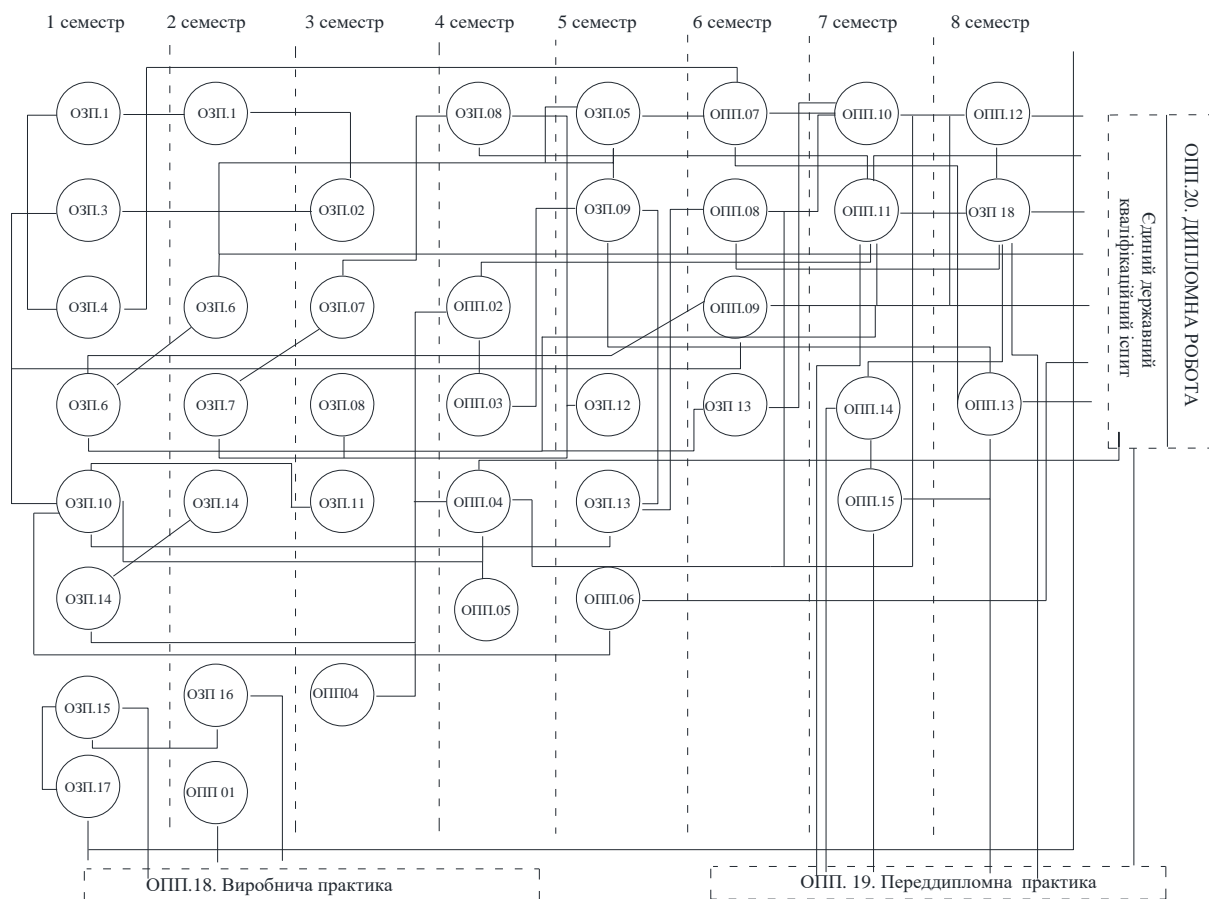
1 семестр
2 семестр
3 семестр
4 семестр
5 семестр
6 семестр
7 семестр
8 семестр

ОЗП.1
ОЗП.1
ОЗП.08
ОЗП.05
ОПП.07
ОПП.10
ОПП.12

ОЗП.3
ОЗП.02
ОЗП.09
ОПП.08
ОПП.11
ОЗП 18

ОЗП.4
ОЗП.6
ОЗП.07
ОПП.02
ОПП.09

ОЗП.6
ОЗП.7
ОЗП.08
ОПП.03
ОЗП.12
ОЗП 13
ОПП.14
ОПП.13

ОЗП.10
ОЗП.14
ОЗП.11
ОПП.04
ОЗП.13
ОПП.15

ОЗП.14
ОПП.05
ОПП.06

ОЗП.15
ОЗП 16
ОПП04

ОЗП.17
ОПП 01

Єдиний державний кваліфікаційний іспит
ОПП.20. ДИПЛОМНА РОБОТА

ОПП.18. Виробнича практика
ОПП. 19. Переддипломна практика